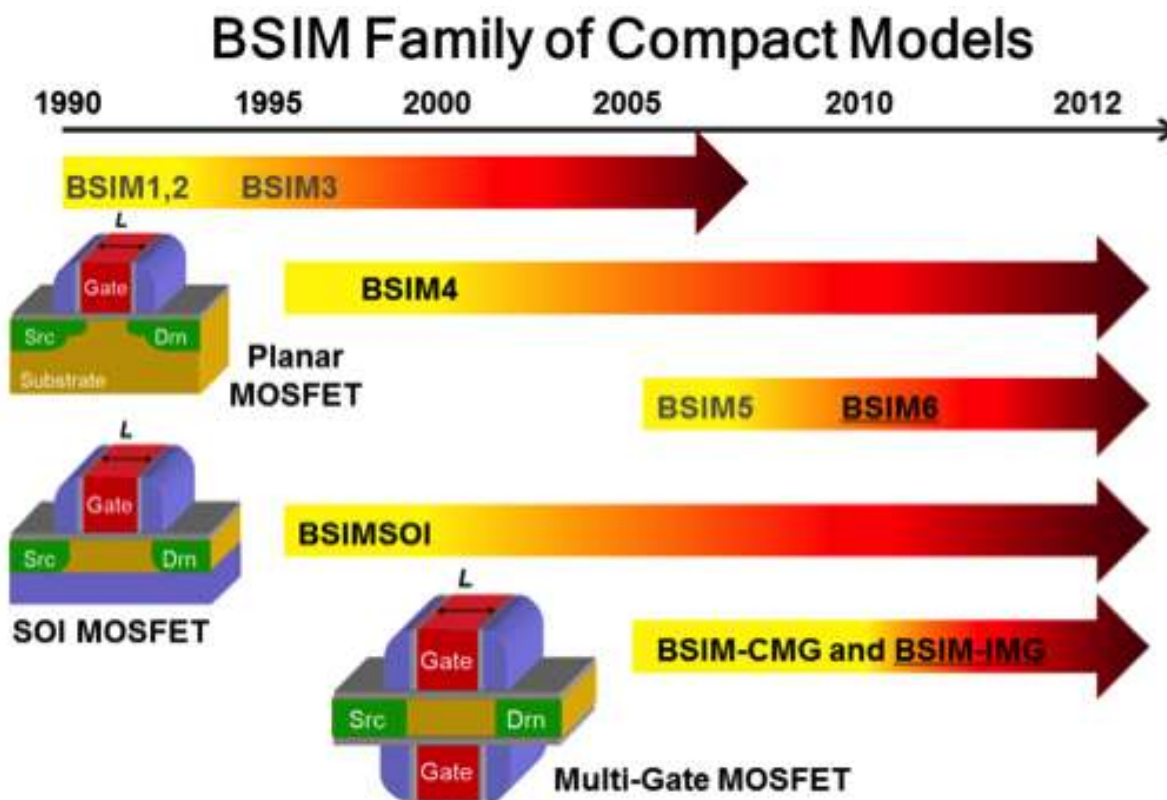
BSIM Family of Compact Models

1990 1995 2000 2005 2010 2012

BSIM1,2 BSIM3

L

Gate

Src Drn

Substrate

Planar MOSFET

BSIM4

BSIM5 BSIM6

L

Gate

Src Drn

SOI MOSFET

BSIMSOI

L

Gate

Src Drn

Gate

Multi-Gate MOSFET

BSIM-CMG and BSIM-IMG